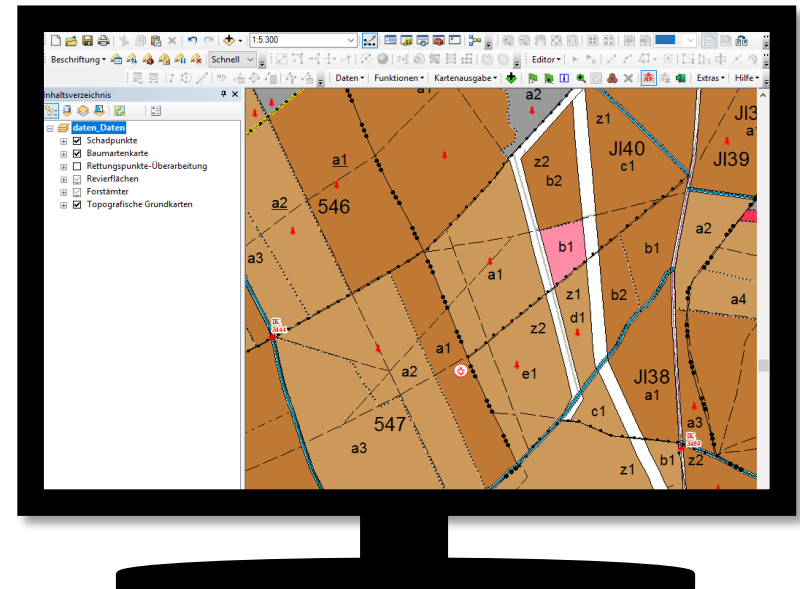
1:5.300

Beschriftung ▾ Schnell

Daten ▾ Funktionen ▾ Kartenausgabe ▾ Editor ▾ Extras ▾ Hilfe ▾

Inhaltsverzeichnis

daten_Daten
Schadpunkte
Baumartenkarte
Rettungspunkte-Überarbeitung
Revierflächen
Forstämter
Topografische Grundkarten

a2
a1
546
a2
a3
z2
b2
JI40
c1
JI3
JI39
b1
a1
b1
a2
z1
b2
d1
a4
z2
a1
a2
e1
JI38
a1
547
c1
a3
a3
z2
z1
b1
IK 3444
IK 3469